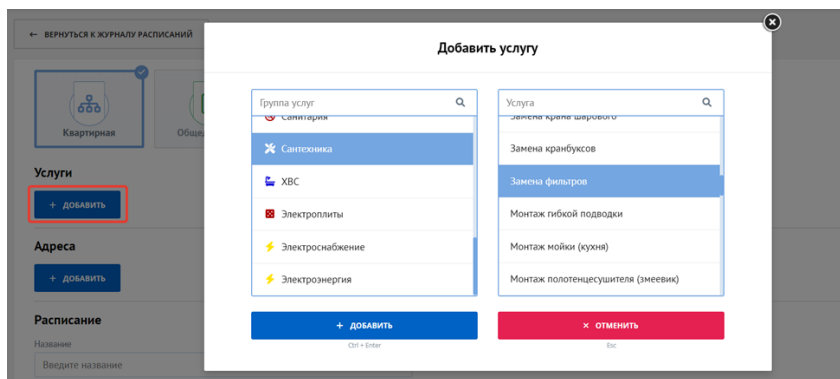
← ВЕРНУТЬСЯ К ЖУРНАЛУ РАСПИСАНИЙ

Квартирная

Общед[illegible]

Услуги

+ ДОБАВИТЬ

Адреса

+ ДОБАВИТЬ

Расписание

Название

Введите название

Добавить услугу

Группа услуг

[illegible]

Сантехника

ХВС

Электроплиты

Электроснабжение

Электроэнергия

Услуга

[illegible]

Замена кранбуксов

Замена фильтров

Монтаж гибкой подводки

Монтаж мойки (кухня)

Монтаж полотенцесушителя (змеевик)

+ ДОБАВИТЬ

Ctrl + Enter

× ОТМЕНИТЬ

Esc